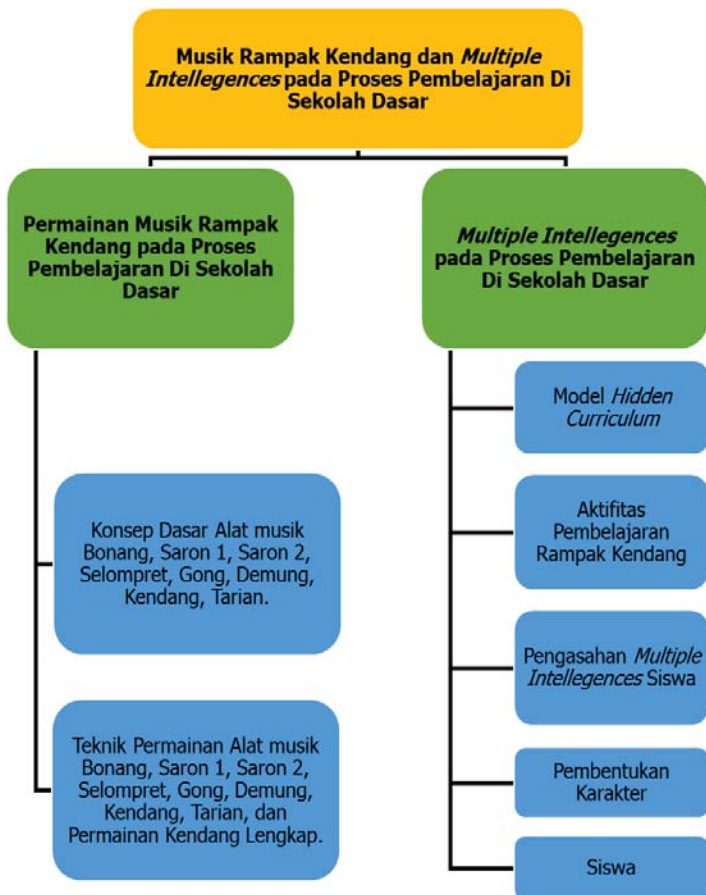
Musik Rampak Kendang dan *Multiple Intellegences* pada Proses Pembelajaran Di Sekolah Dasar

Permainan Musik Rampak Kendang pada Proses Pembelajaran Di Sekolah Dasar

Konsep Dasar Alat musik Bonang, Saron 1, Saron 2, Selompret, Gong, Demung, Kendang, Tarian.

Teknik Permainan Alat musik Bonang, Saron 1, Saron 2, Selompret, Gong, Demung, Kendang, Tarian, dan Permainan Kendang Lengkap.

*Multiple Intellegences* pada Proses Pembelajaran Di Sekolah Dasar

Model *Hidden Curriculum*

Aktifitas Pembelajaran Rampak Kendang

Pengasahan *Multiple Intellegences* Siswa

Pembentukan Karakter

Siswa